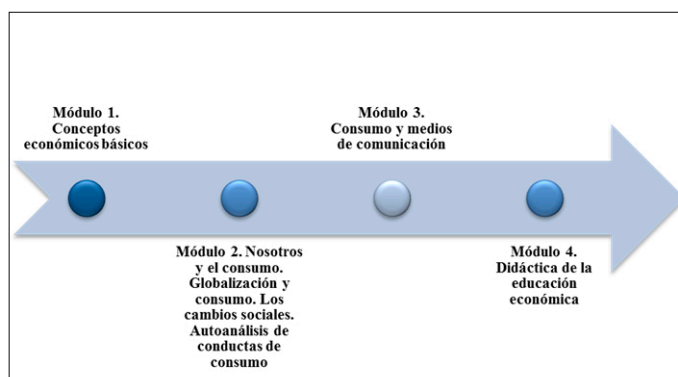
Módulo 1. Conceptos económicos básicos

Módulo 2. Nosotros y el consumo. Globalización y consumo. Los cambios sociales. Autoanálisis de conductas de consumo

Módulo 3. Consumo y medios de comunicación

Módulo 4. Didáctica de la educación económica